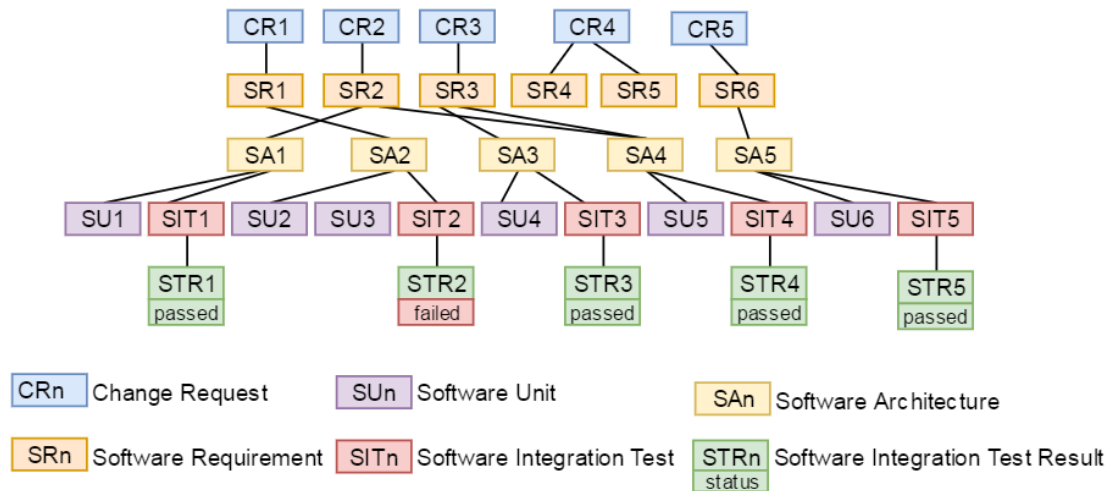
CR1 CR2 CR3 CR4 CR5

SR1 SR2 SR3 SR4 SR5 SR6

SA1 SA2 SA3 SA4 SA5

SU1 SIT1 SU2 SU3 SIT2 SU4 SIT3 SU5 SIT4 SU6 SIT5

STR1 passed
STR2 failed
STR3 passed
STR4 passed
STR5 passed

CRn Change Request
SUn Software Unit
SAn Software Architecture
SRn Software Requirement
SITn Software Integration Test
STRn status Software Integration Test Result